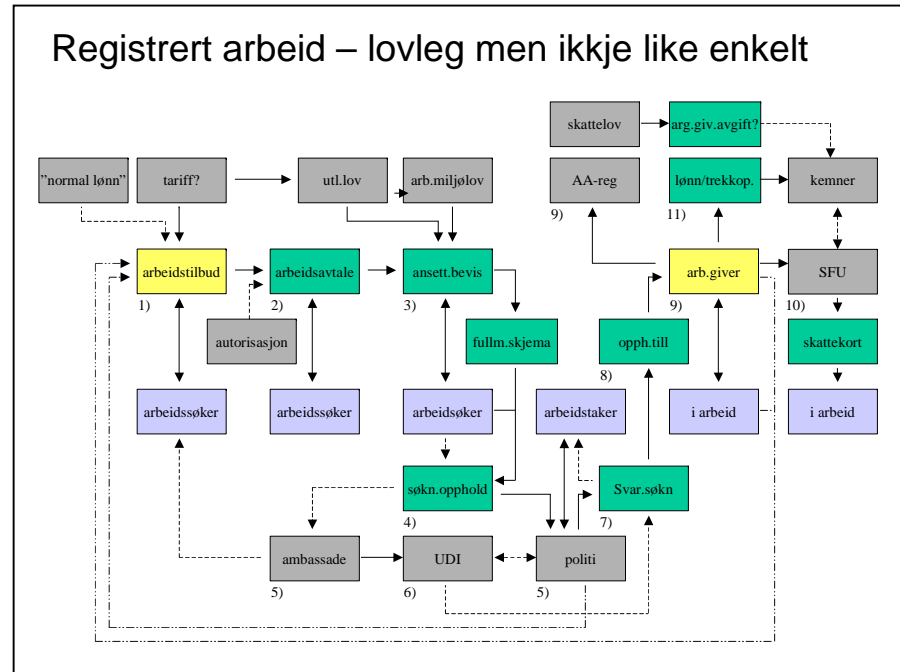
Registrert arbeid – lovleg men ikkje like enkelt

skattelov

arg.giv.avgift?

”normal lønn”

tariff?

utl.lov

arb.miljølov

AA-reg

9)

lønn/trekkop.

11)

kemner

arbeidstilbud

1)

arbeidsavtale

2)

ansett.bevis

3)

arb.giver

9)

SFU

10)

autorisasjon

fullm.skjema

opph.till

8)

skattekort

arbeidssøker

arbeidssøker

arbeidsøker

arbeidstaker

i arbeid

i arbeid

søkn.opphold

4)

Svar.søkn

7)

ambassade

5)

UDI

6)

politi

5)